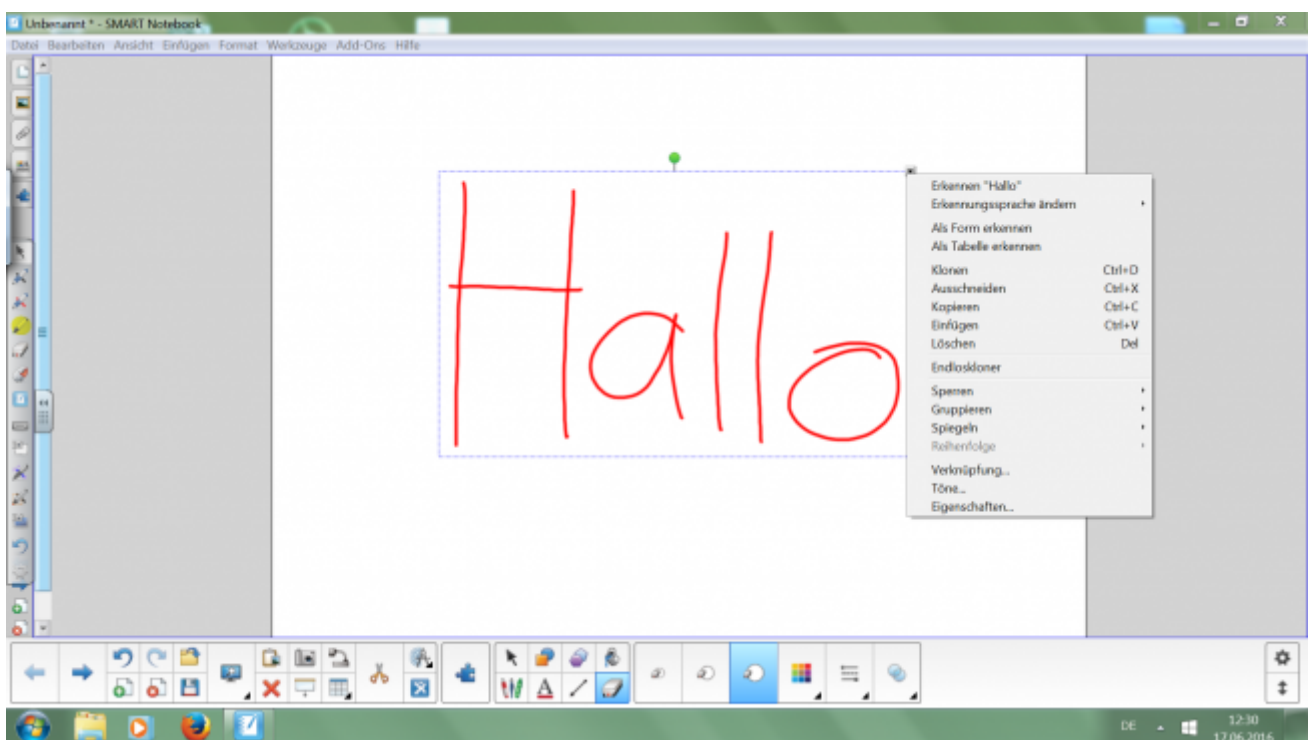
Unbenannt * - SMART Notebook

Datei Bearbeiten Ansicht Einfügen Format Werkzeuge Add-Ons Hilfe

Hallo

Erkennen "Hallo"
Erkennungssprache ändern
Als Form erkennen
Als Tabelle erkennen
Klonen Ctrl+D
Ausschneiden Ctrl+X
Kopieren Ctrl+C
Einfügen Ctrl+V
Löschen Del
Endloskloner
Sperren
Gruppieren
Spiegeln
Reihenfolge
Verknüpfung...
Töne...
Eigenschaften...

DE
12:30
17.06.2016